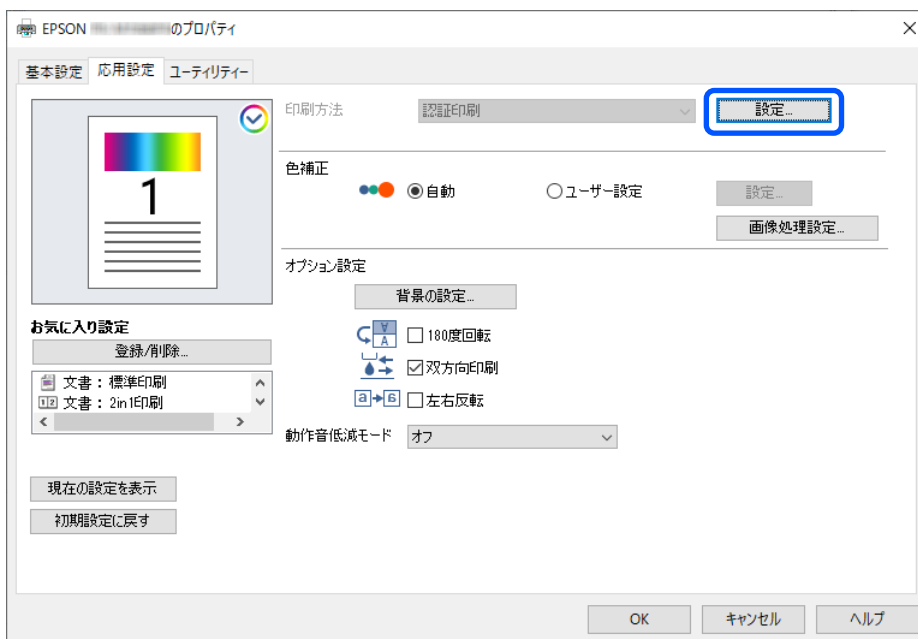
EPSON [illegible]のプロパティ

基本設定 応用設定 ユーティリティー

1

印刷方法 認証印刷 設定...

色補正
自動 ユーザー設定 設定...
画像処理設定...

オプション設定
背景の設定...
180度回転
双方向印刷
左右反転

動作音低減モード オフ

お気に入り設定
登録/削除...
文書：標準印刷
文書：2in1印刷

現在の設定を表示
初期設定に戻す

OK キャンセル ヘルプ